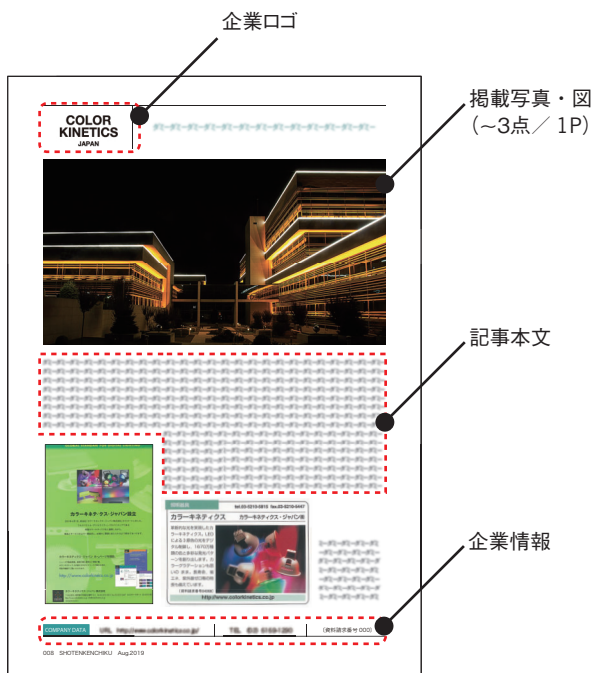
企業ロゴ

掲載写真・図
(～3点／ 1P)

記事本文

企業情報

COLOR KINETICS JAPAN

カラーキネティクス・ジャパン誕生

カラーキネティクス

カラーキネティクス・ジャパン(株)

http://www.colorkinetics.co.jp

COMPANY DATA

(資料請求番号 000)

008 SHOTENKENCHIKU Aug.2019